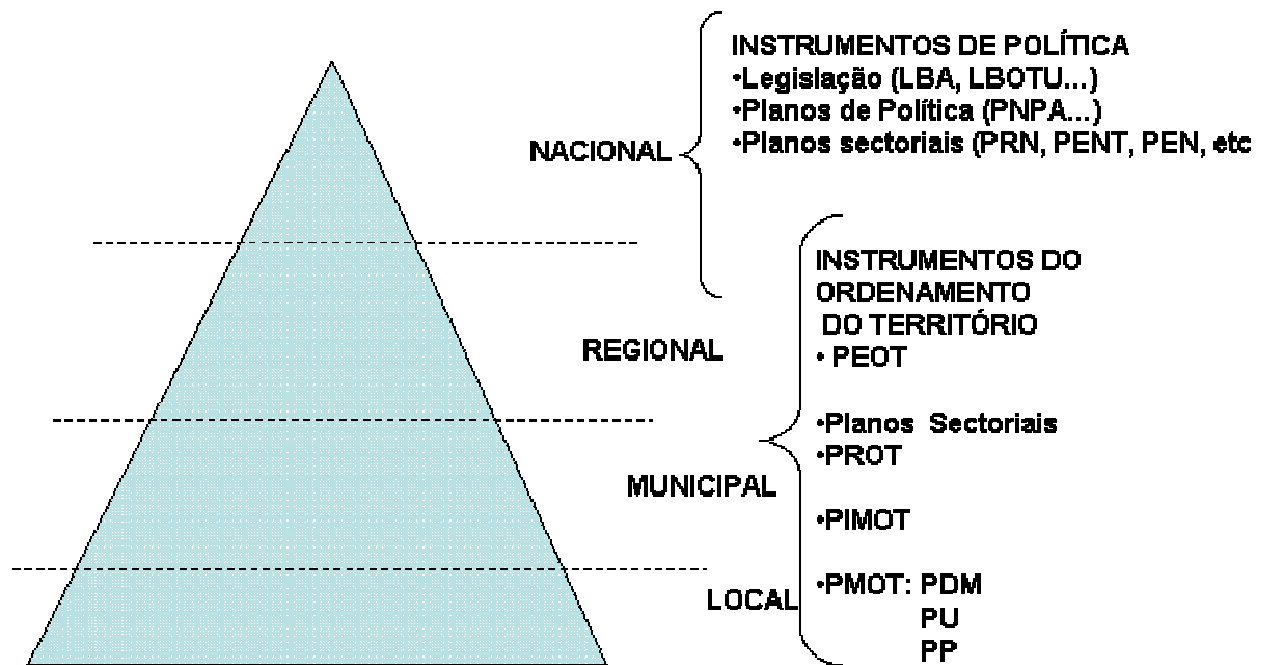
INSTRUMENTOS DE POLÍTICA
•Legislação (LBA, LBOTU...)
•Planos de Política (PNPA...)
•Planos sectoriais (PRN, PENT, PEN, etc

NACIONAL

INSTRUMENTOS DO ORDENAMENTO DO TERRITÓRIO
• PEOT

REGIONAL

•Planos Sectoriais
•PROT

MUNICIPAL

•PIMOT

•PMOT: PDM
PU
PP

LOCAL